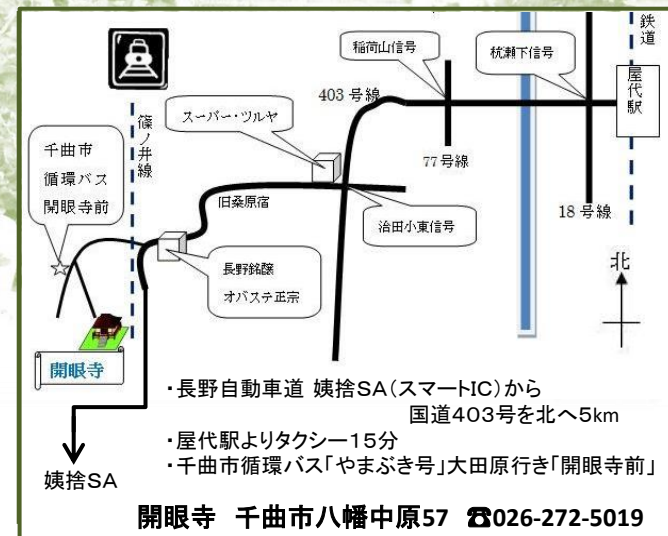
篠ノ井線

稲荷山信号

杭瀬下信号

鉄道

屋代駅

403号線

スーパー・ツルヤ

77号線

千曲市
循環バス
開眼寺前

旧桑原宿

治田小東信号

18号線

長野銘醸
オバステ正宗

北

開眼寺

・長野自動車道 姨捨SA（スマートIC）から
国道403号を北へ5km
・屋代駅よりタクシー15分
・千曲市循環バス「やまぶき号」大田原行き「開眼寺前」

姨捨SA

開眼寺　千曲市八幡中原57　☎026-272-5019